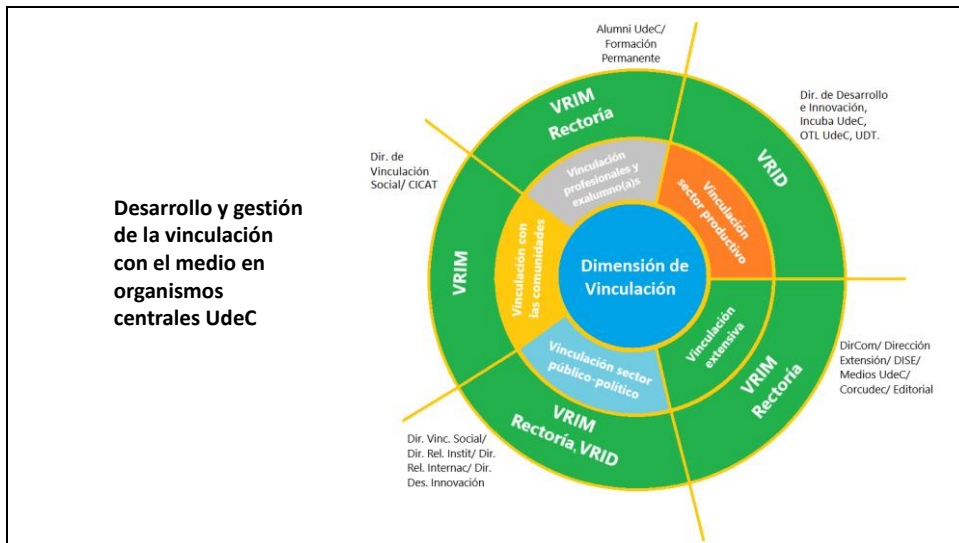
Desarrollo y gestión de la vinculación con el medio en organismos centrales UdeC

Alumni UdeC/ Formación Permanente

Dir. de Desarrollo e Innovación, Incuba UdeC, OTL UdeC, UDT.

Dir. de Vinculación Social/ CICAT

VRIM Rectoría

VRID

Vinculación profesionales y exalumno(a)s

Vinculación sector productivo

VRIM

Vinculación con las comunidades

Dimensión de Vinculación

Vinculación extensiva

Vinculación sector público-político

VRIM Rectoría

VRIM Rectoría, VRID

DirCom/ Dirección Extensión/ DISE/ Medios UdeC/ Corcudec/ Editorial

Dir. Vinc. Social/ Dir. Rel. Instit/ Dir. Rel. Internac/ Dir. Des. Innovación